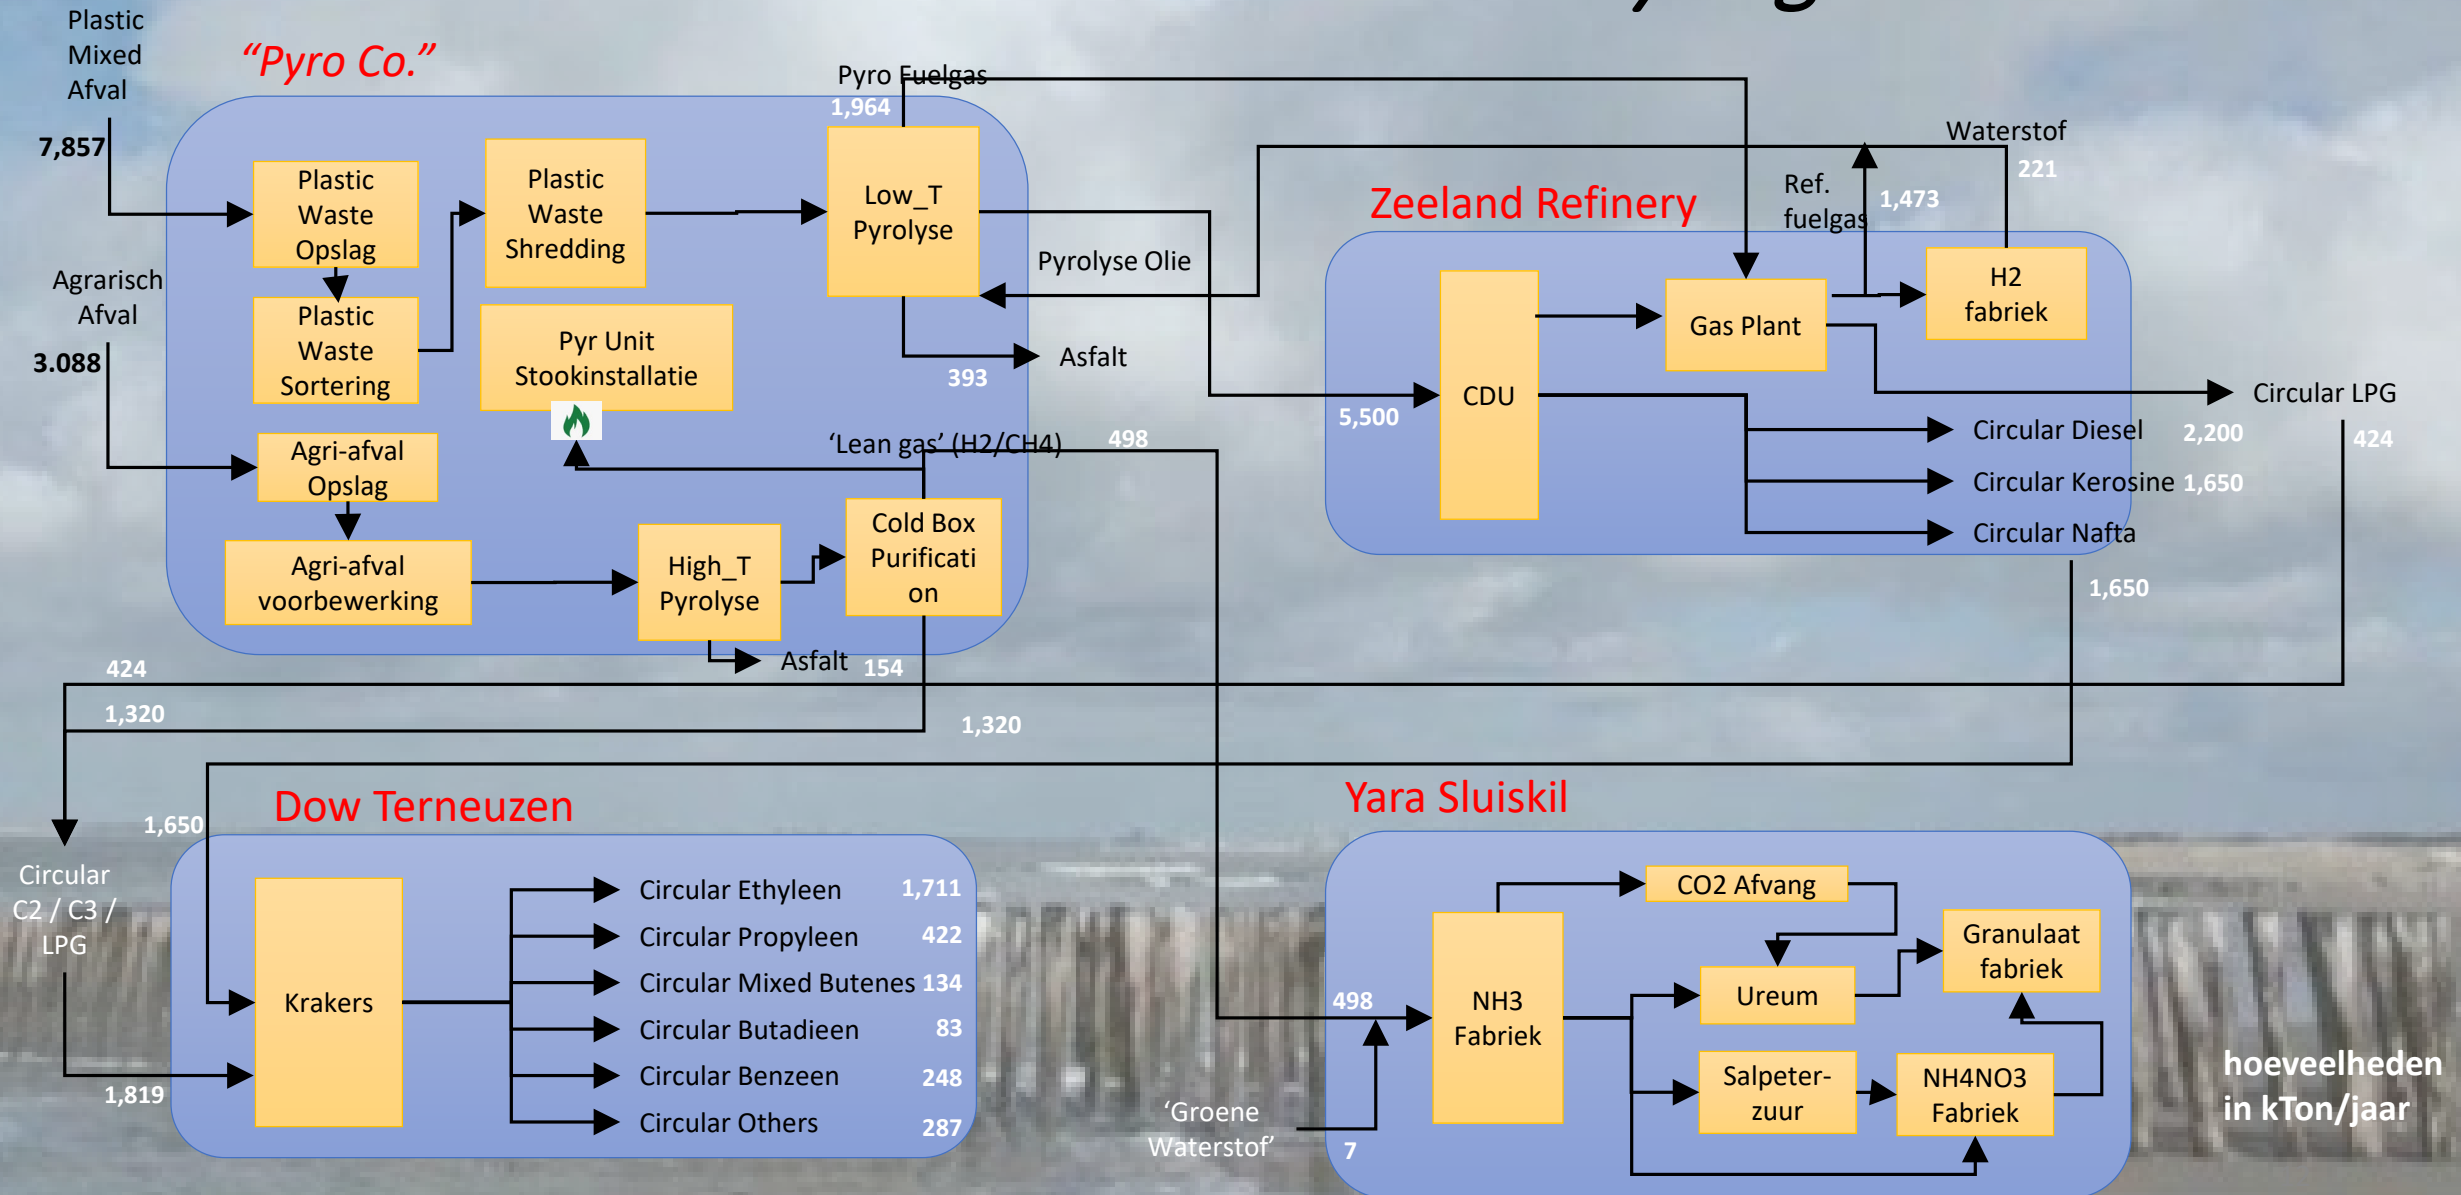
Plastic Mixed Afval

7,857

"Pyro Co."

Plastic Waste Opslag

Plastic Waste Shredding

Pyro Fuelgas

1,964

Low_T Pyrolyse

Plastic Waste Sortering

Pyr Unit Stookinstallatie

Agrarisch Afval

3.088

Agri-afval Opslag

Agri-afval voorbewerking

High_T Pyrolyse

Cold Box Purificati on

'Lean gas' (H2/CH4)

498

Pyrolyse Olie

Asfalt

393

Asfalt

154

Waterstof

221

Ref. fuelgas

1,473

Zeeland Refinery

Gas Plant

H2 fabriek

CDU

5,500

Circular LPG

424

Circular Diesel

2,200

Circular Kerosine

1,650

Circular Nafta

1,650

424

1,320

1,320

1,650

Circular C2 / C3 / LPG

1,819

Dow Terneuzen

Krakers

| | |
|---|---|
| Circular Ethyleen | 1,711 |
| Circular Propyleen | 422 |
| Circular Mixed Butenes | 134 |
| Circular Butadieen | 83 |
| Circular Benzeen | 248 |
| Circular Others | 287 |

Yara Sluiskil

CO2 Afvang

Granulaat fabriek

Ureum

498

NH3 Fabriek

Salpeter-zuur

NH4NO3 Fabriek

'Groene Waterstof'

7

hoeveelheden in kTon/jaar